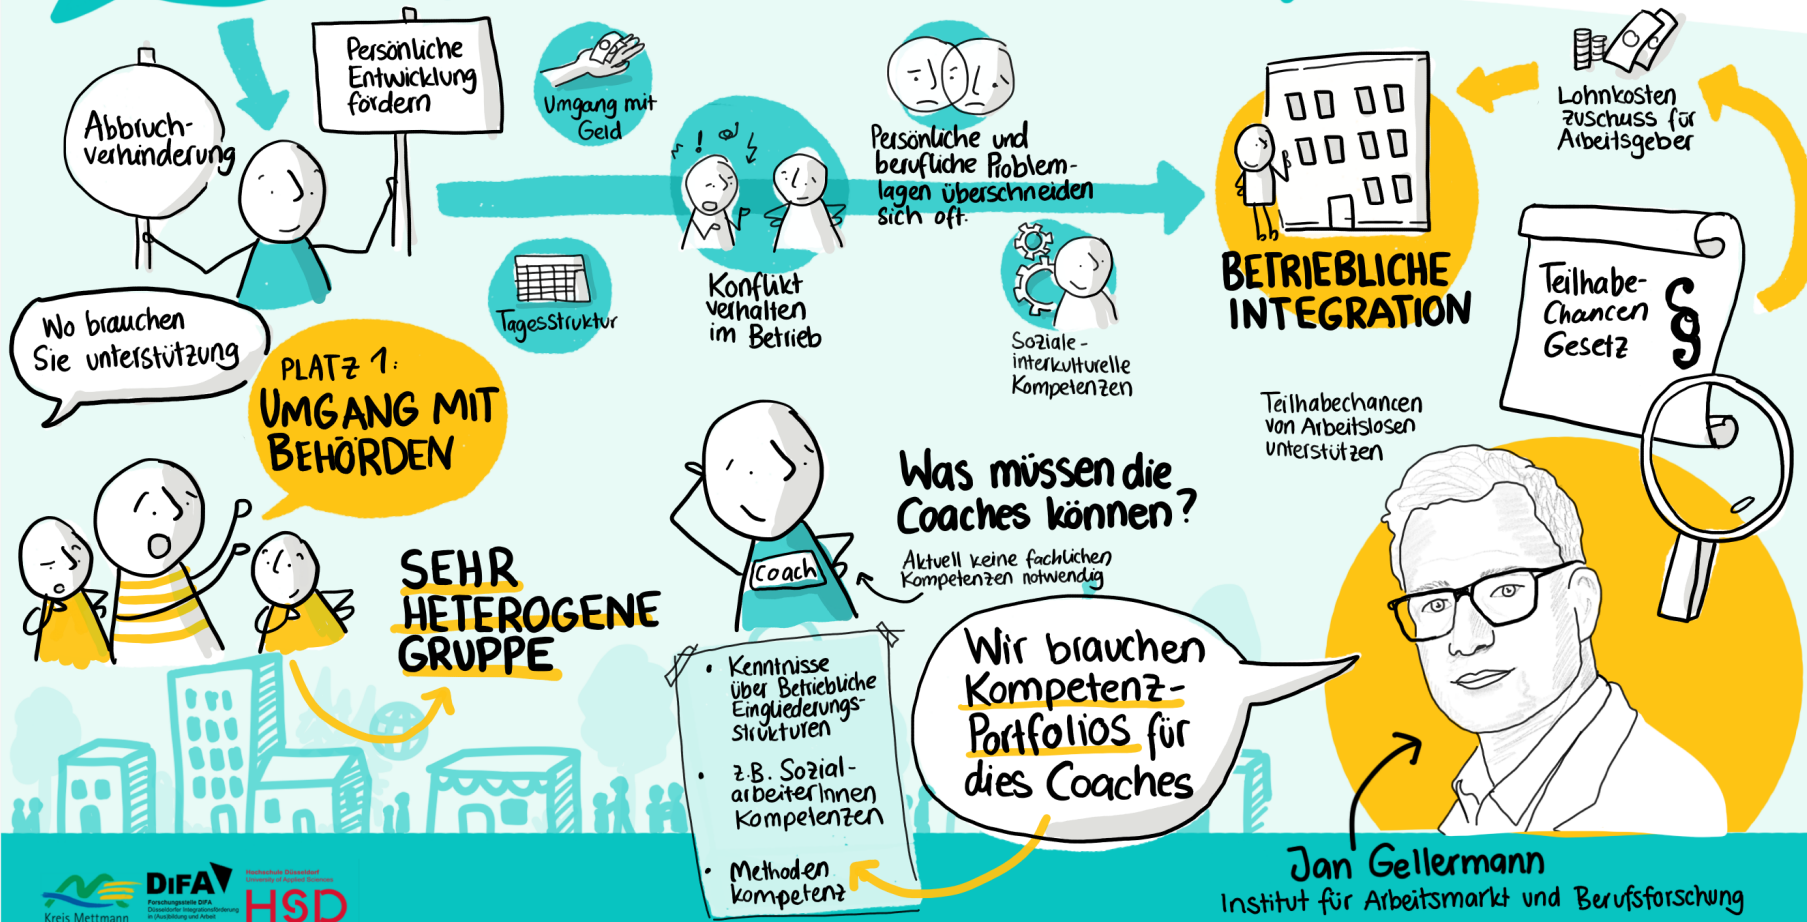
Abbruchverhinderung

Persönliche Entwicklung fördern

Umgang mit Geld

Persönliche und berufliche Problemlagen überschneiden sich oft.

Lohnkosten zuschuss für Arbeitsgeber

Wo brauchen Sie unterstützung

Tagesstruktur

Konflikt verhalten im Betrieb

Soziale-interkulturelle Kompetenzen

BETRIEBLICHE INTEGRATION

Teilhabe-Chancen Gesetz §

PLATZ 1: UMGANG MIT BEHÖRDEN

Teilhabechancen von Arbeitslosen unterstützen

Was müssen die Coaches können?

Coach

Aktuell keine fachlichen Kompetenzen notwendig

SEHR HETEROGENE GRUPPE

• Kenntnisse über Betriebliche Eingliederungs-strukturen
• z.B. Sozial-arbeiterInnen Kompetenzen
• Methoden kompetenz

Wir brauchen Kompetenz-Portfolios für dies Coaches

Jan Gellermann
Institut für Arbeitsmarkt und Berufsforschung

Kreis Mettmann
DIFA
Forschungsstelle DIFA
HSD
Hochschule Düsseldorf University of Applied Sciences